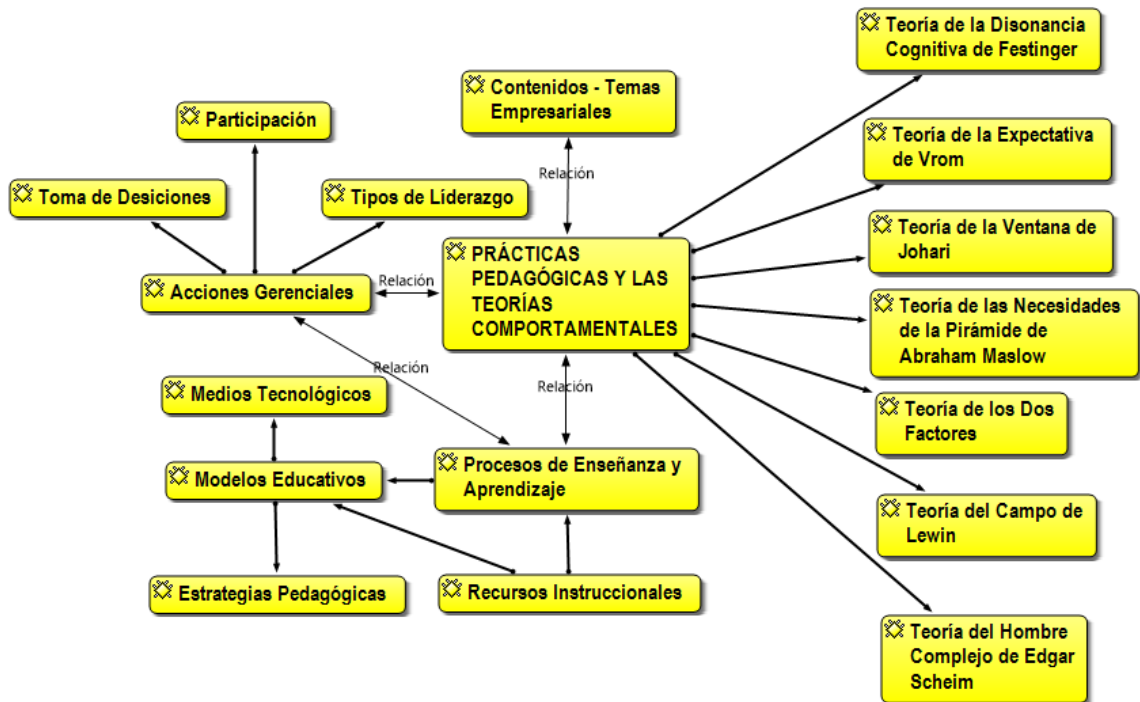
Participación

Toma de Desiciones

Tipos de Líderazgo

Acciones Gerenciales

Contenidos - Temas Empresariales

Relación

Relación

PRÁCTICAS PEDAGÓGICAS Y LAS TEORÍAS COMPORTAMENTALES

Relación

Relación

Medios Tecnológicos

Modelos Educativos

Procesos de Enseñanza y Aprendizaje

Estrategias Pedagógicas

Recursos Instruccionales

Teoría de la Disonancia Cognitiva de Festinger

Teoría de la Expectativa de Vrom

Teoría de la Ventana de Johari

Teoría de las Necesidades de la Pirámide de Abraham Maslow

Teoría de los Dos Factores

Teoría del Campo de Lewin

Teoría del Hombre Complejo de Edgar Scheim